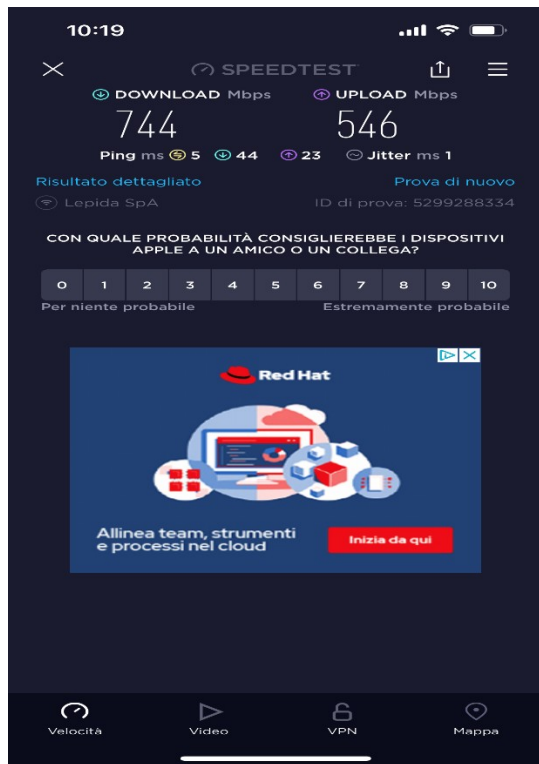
10:19

SPEEDTEST

DOWNLOAD Mbps
744

UPLOAD Mbps
546

Ping ms 5 44 23 Jitter ms 1

Risultato dettagliato
Prova di nuovo

Lepida SpA
ID di prova: 5299288334

CON QUALE PROBABILITÀ CONSIGLIEREBBE I DISPOSITIVI APPLE A UN AMICO O UN COLLEGA?

| 0 | 1 | 2 | 3 | 4 | 5 | 6 | 7 | 8 | 9 | 10 |
|---|---|---|---|---|---|---|---|---|---|---|

Per niente probabile
Estremamente probabile

Red Hat

Allinea team, strumenti e processi nel cloud

Inizia da qui

Velocità
Video
VPN
Mappa